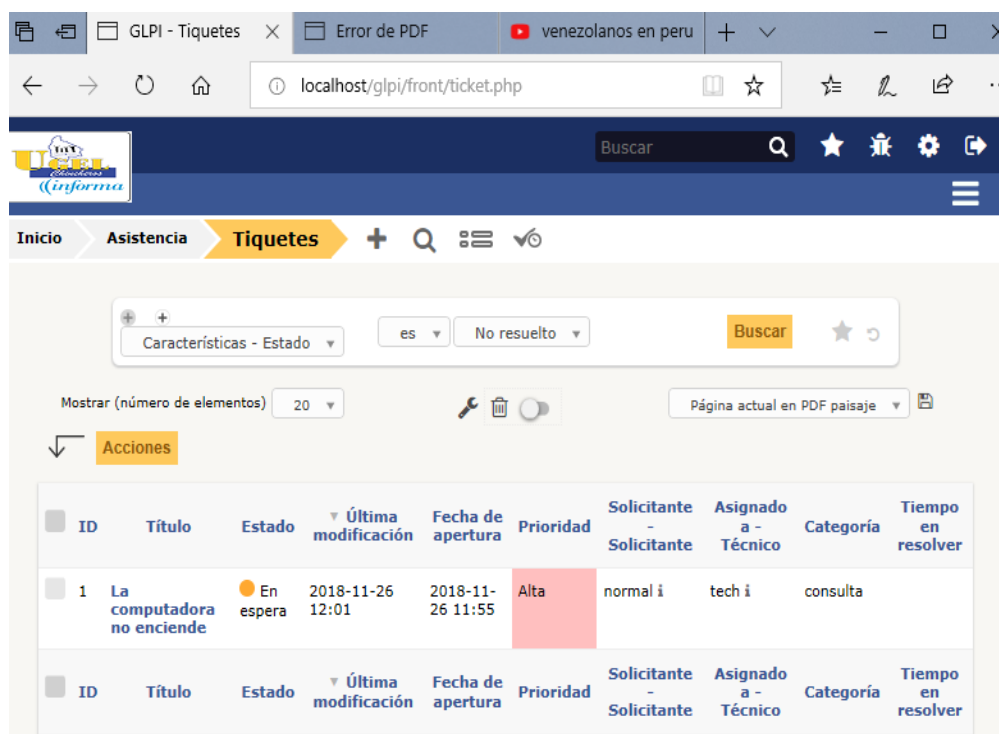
GLPI - Tiquetes
Error de PDF
venezolanos en peru

localhost/glpi/front/ticket.php

UGEL Chucheros informa

Buscar

Inicio
Asistencia
Tiquetes

Características - Estado
es
No resuelto
Buscar

Mostrar (número de elementos) 20
Página actual en PDF paisaje

Acciones

| ID | Título | Estado | Última modificación | Fecha de apertura | Prioridad | Solicitante - Solicitante | Asignado a - Técnico | Categoría | Tiempo en resolver |
|---|---|---|---|---|---|---|---|---|---|
| 1 | La computadora no enciende | En espera | 2018-11-26 12:01 | 2018-11-26 11:55 | Alta | normal | tech | consulta | |
| ID | Título | Estado | Última modificación | Fecha de apertura | Prioridad | Solicitante - Solicitante | Asignado a - Técnico | Categoría | Tiempo en resolver |